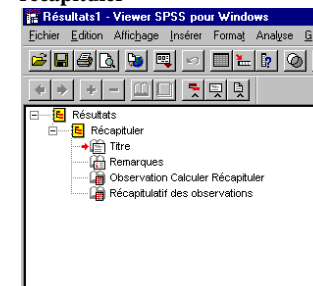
Récapituler

Résultats1 - Viewer SPSS pour Windows

Fichier Edition Affichage Insérer Format Analyse G

Résultats
Récapituler
Titre
Remarques
Observation Calculer Récapituler
Récapitulatif des observations